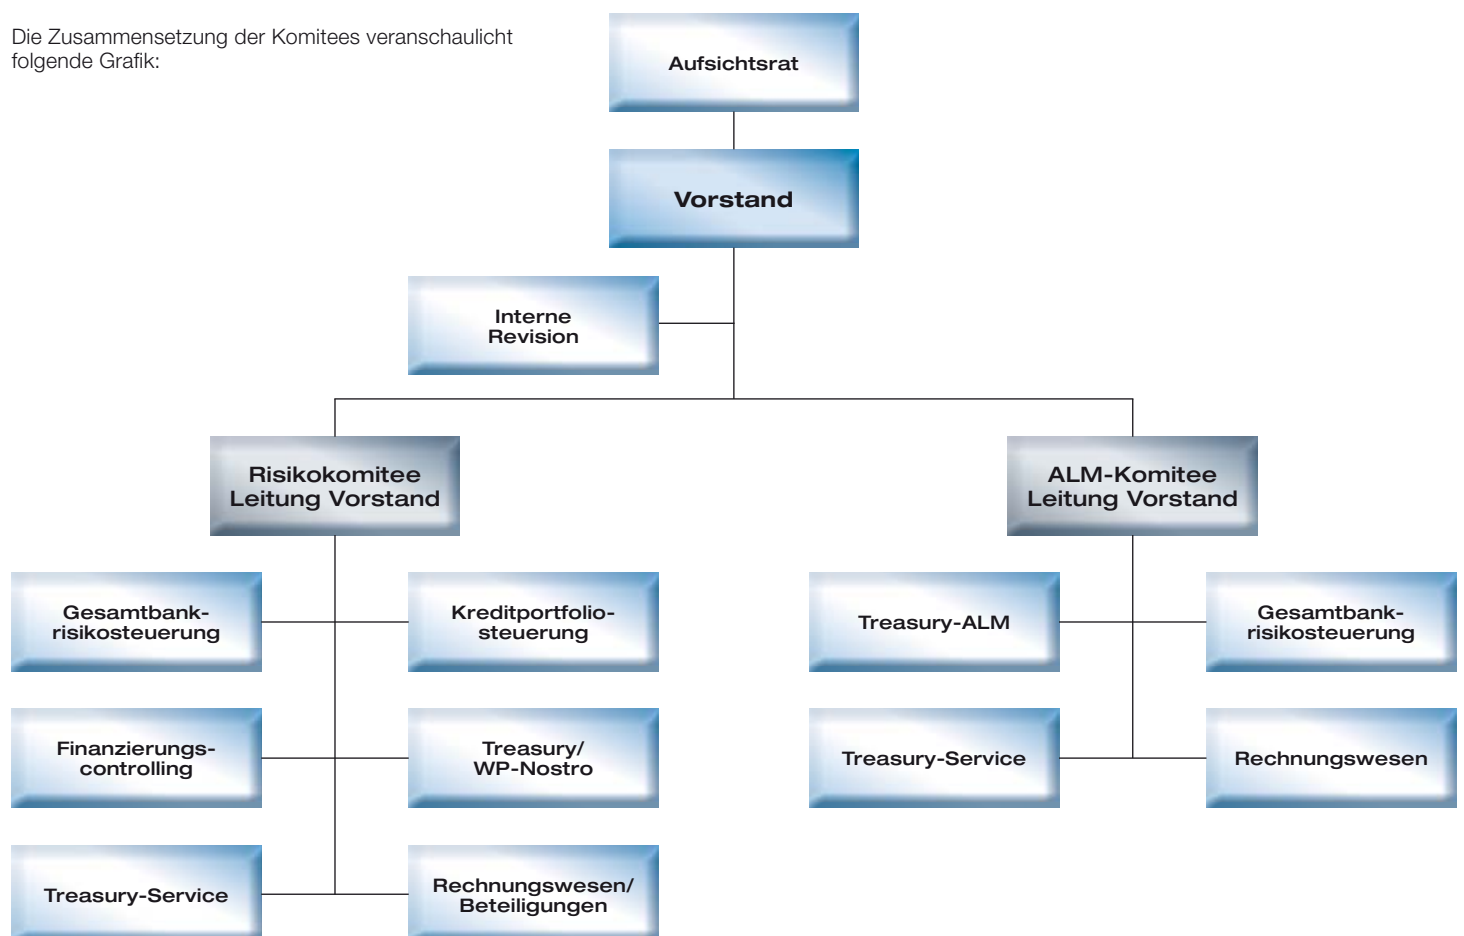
Die Zusammensetzung der Komitees veranschaulicht folgende Grafik:

Aufsichtsrat

Vorstand

Interne Revision

Risikokomitee Leitung Vorstand

ALM-Komitee Leitung Vorstand

Gesamtbankrisikosteuerung

Kreditportfoliosteuerung

Finanzierungscontrolling

Treasury/ WP-Nostro

Treasury-Service

Rechnungswesen/ Beteiligungen

Treasury-ALM

Gesamtbankrisikosteuerung

Treasury-Service

Rechnungswesen